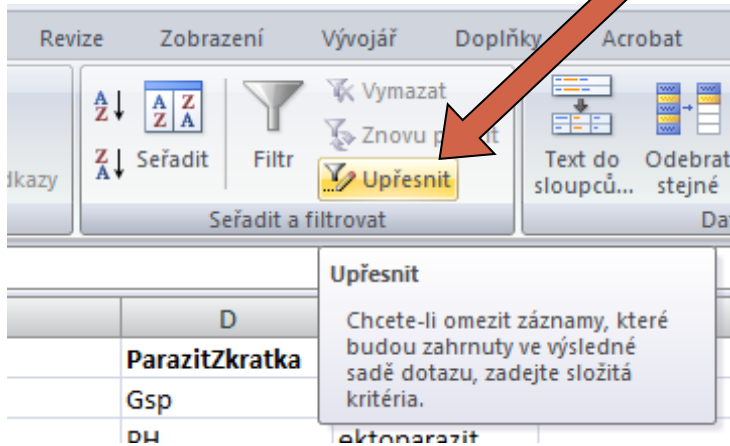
Revize Zobrazení Vývojář Doplňky Acrobat

dkazy

Seřadit Filtr Vymazat Znovu p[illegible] Upřesnit

Seřadit a filtrovat

Text do sloupců... Odebrat stejné

Da

Upřesnit

Chcete-li omezit záznamy, které budou zahrnuty ve výsledné sadě dotazu, zadejte složitá kritéria.

D

ParazitZkratka

Gsp

PH ektoparazit